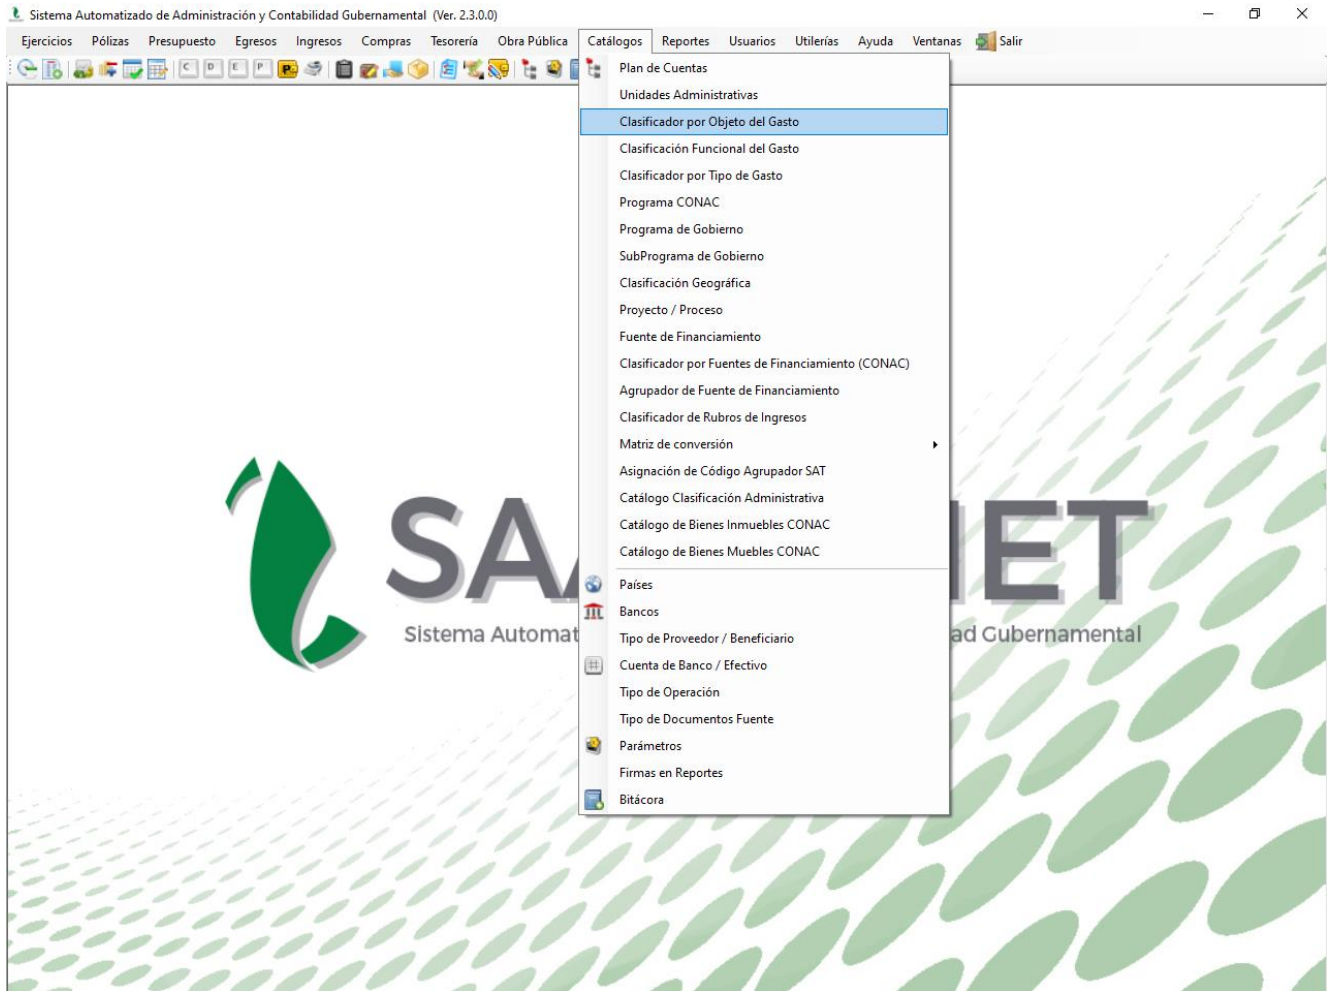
Sistema Automatizado de Administración y Contabilidad Gubernamental (Ver. 2.3.0.0)

Ejercicios Pólizas Presupuesto Egresos Ingresos Compras Tesorería Obra Pública Catálogos Reportes Usuarios Utilerías Ayuda Ventanas Salir

C D E P

Plan de Cuentas
Unidades Administrativas
Clasificador por Objeto del Gasto
Clasificación Funcional del Gasto
Clasificador por Tipo de Gasto
Programa CONAC
Programa de Gobierno
SubPrograma de Gobierno
Clasificación Geográfica
Proyecto / Proceso
Fuente de Financiamiento
Clasificador por Fuentes de Financiamiento (CONAC)
Agrupador de Fuente de Financiamiento
Clasificador de Rubros de Ingresos
Matriz de conversión
Asignación de Código Agrupador SAT
Catálogo Clasificación Administrativa
Catálogo de Bienes Inmuebles CONAC
Catálogo de Bienes Muebles CONAC
Países
Bancos
Tipo de Proveedor / Beneficiario
Cuenta de Banco / Efectivo
Tipo de Operación
Tipo de Documentos Fuente
Parámetros
Firmas en Reportes
Bitácora

SA ET
Sistema Automat ad Gubernamental